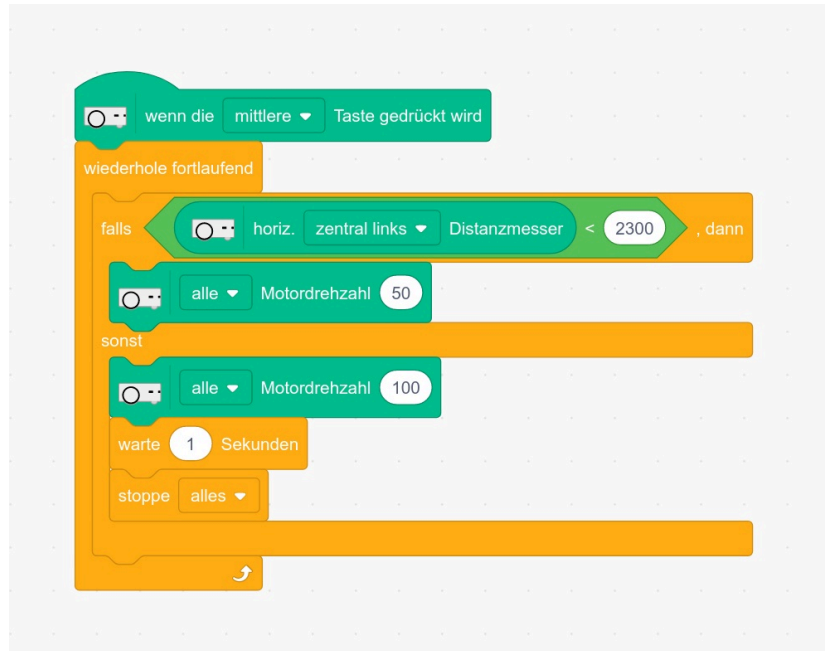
wenn die mittlere Taste gedrückt wird

wiederhole fortlaufend

falls horiz. zentral links Distanzmesser < 2300 , dann

alle Motordrehzahl 50

sonst

alle Motordrehzahl 100

warte 1 Sekunden

stoppe alles